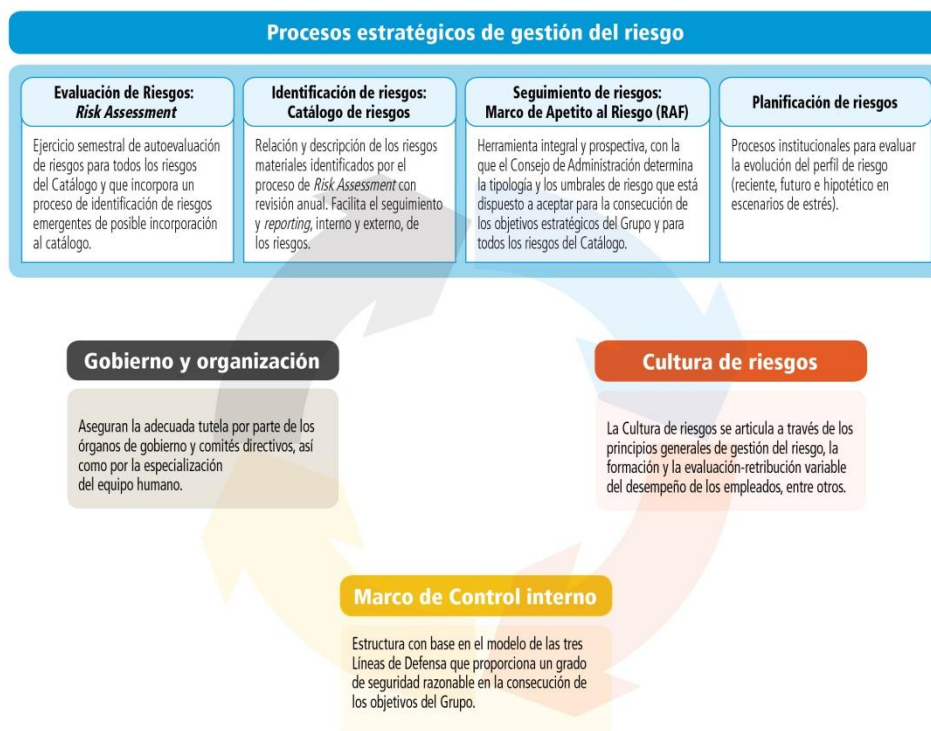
Procesos estratégicos de gestión del riesgo

Evaluación de Riesgos: *Risk Assessment*

Ejercicio semestral de autoevaluación de riesgos para todos los riesgos del Catálogo y que incorpora un proceso de identificación de riesgos emergentes de posible incorporación al catálogo.

Identificación de riesgos: Catálogo de riesgos

Relación y descripción de los riesgos materiales identificados por el proceso de *Risk Assessment* con revisión anual. Facilita el seguimiento y *reporting*, interno y externo, de los riesgos.

Seguimiento de riesgos: Marco de Apetito al Riesgo (RAF)

Herramienta integral y prospectiva, con la que el Consejo de Administración determina la tipología y los umbrales de riesgo que está dispuesto a aceptar para la consecución de los objetivos estratégicos del Grupo y para todos los riesgos del Catálogo.

Planificación de riesgos

Procesos institucionales para evaluar la evolución del perfil de riesgo (reciente, futuro e hipotético en escenarios de estrés).

Gobierno y organización

Aseguran la adecuada tutela por parte de los órganos de gobierno y comités directivos, así como por la especialización del equipo humano.

Cultura de riesgos

La Cultura de riesgos se articula a través de los principios generales de gestión del riesgo, la formación y la evaluación-retribución variable del desempeño de los empleados, entre otros.

Marco de Control interno

Estructura con base en el modelo de las tres Líneas de Defensa que proporciona un grado de seguridad razonable en la consecución de los objetivos del Grupo.